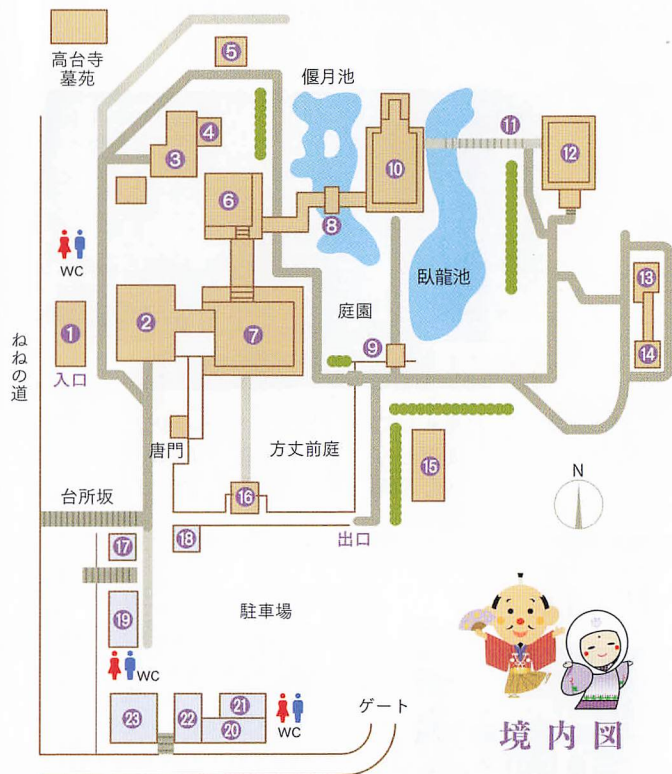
高台寺墓苑

5

偃月池

4

11

3

12

10

6

8

WC

臥龍池

13

庭園

1

2

7

9

14

ねねの道

入口

唐門

方丈前庭

15

N

台所坂

16

出口

17

18

駐車場

19

WC

ゲート

21

23

22

20

WC

境内図